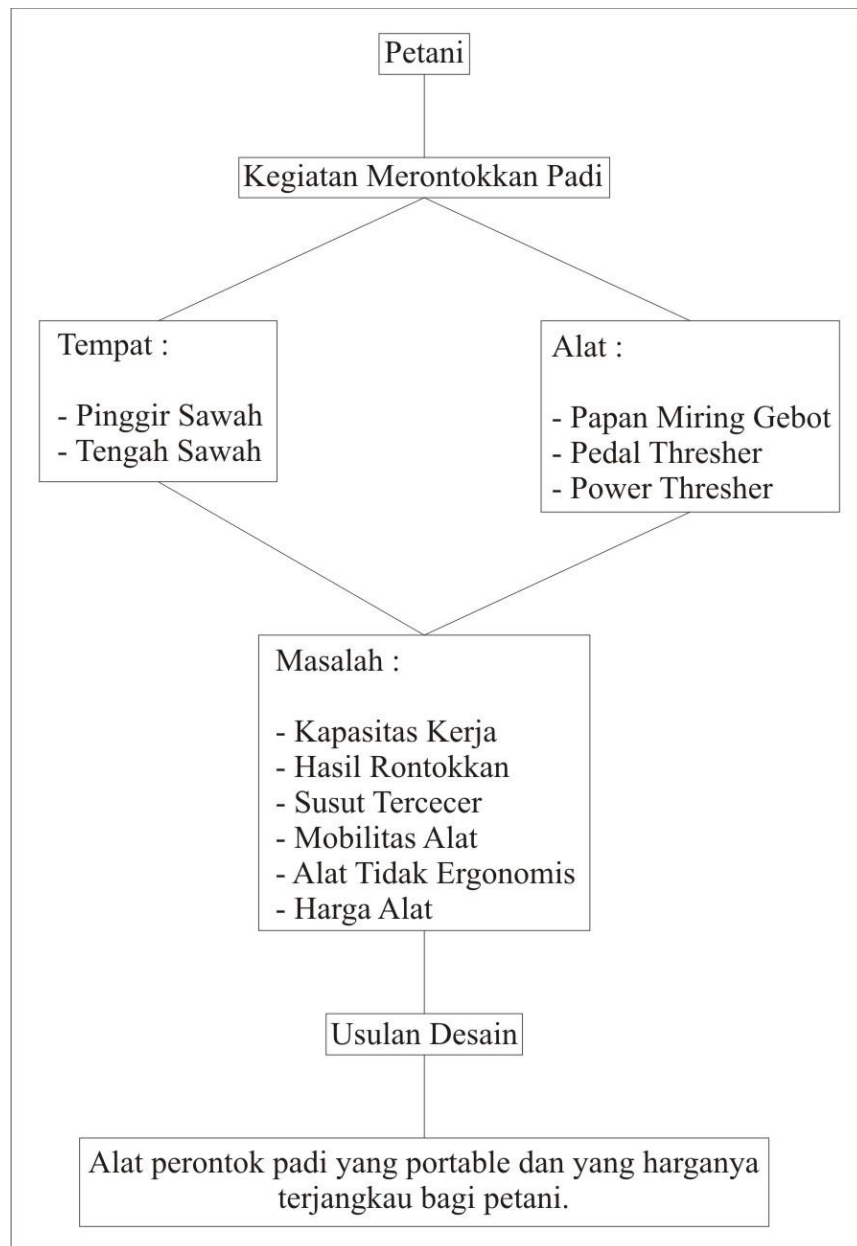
Petani

Kegiatan Merontokkan Padi

Tempat :

- Pinggir Sawah
- Tengah Sawah

Alat :

- Papan Miring Gebot
- Pedal Thresher
- Power Thresher

Masalah :

- Kapasitas Kerja
- Hasil Rontokkan
- Susut Tercecer
- Mobilitas Alat
- Alat Tidak Ergonomis
- Harga Alat

Usulan Desain

Alat perontok padi yang portable dan yang harganya terjangkau bagi petani.